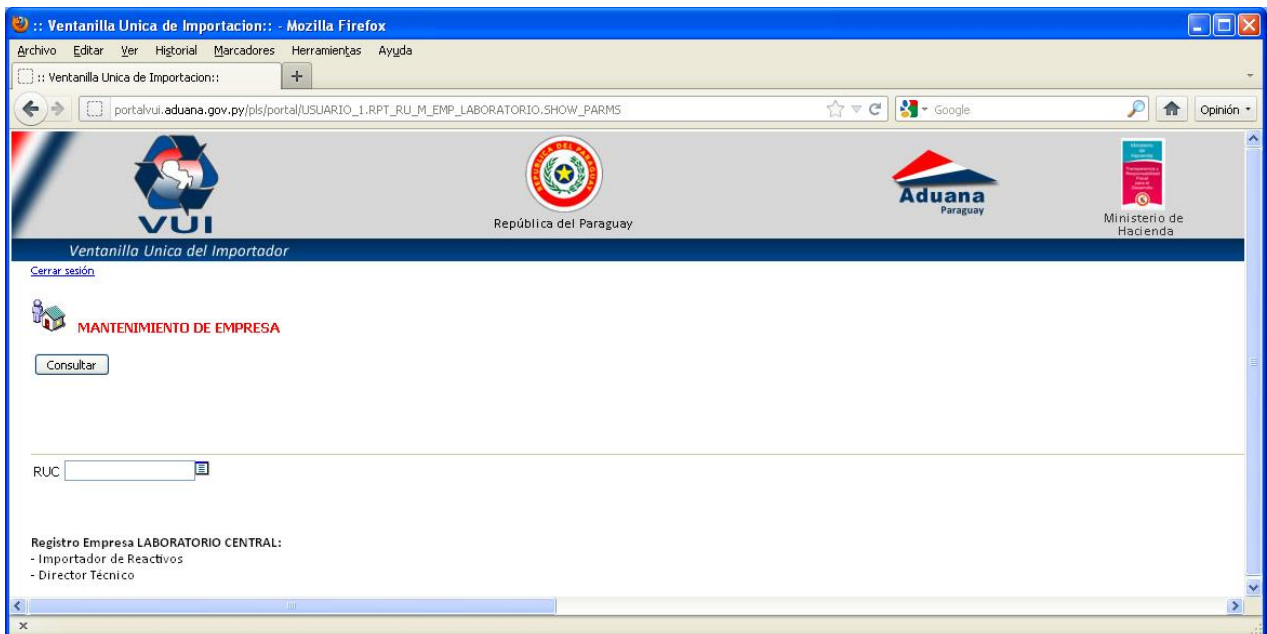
:: Ventanilla Unica de Importacion:: - Mozilla Firefox

Archivo Editar Ver Historial Marcadores Herramientas Ayuda

:: Ventanilla Unica de Importacion::

portalvui.aduana.gov.py/pls/portal/USUARIO_1.RPT_RU_M_EMP_LABORATORIO.SHOW_PARMS

Google

Opinión

VUI

República del Paraguay

Aduana
Paraguay

Ministerio de Hacienda

Ventanilla Unica del Importador

Cerrar sesión

MANTENIMIENTO DE EMPRESA

Consultar

RUC

Registro Empresa LABORATORIO CENTRAL:
- Importador de Reactivos
- Director Técnico